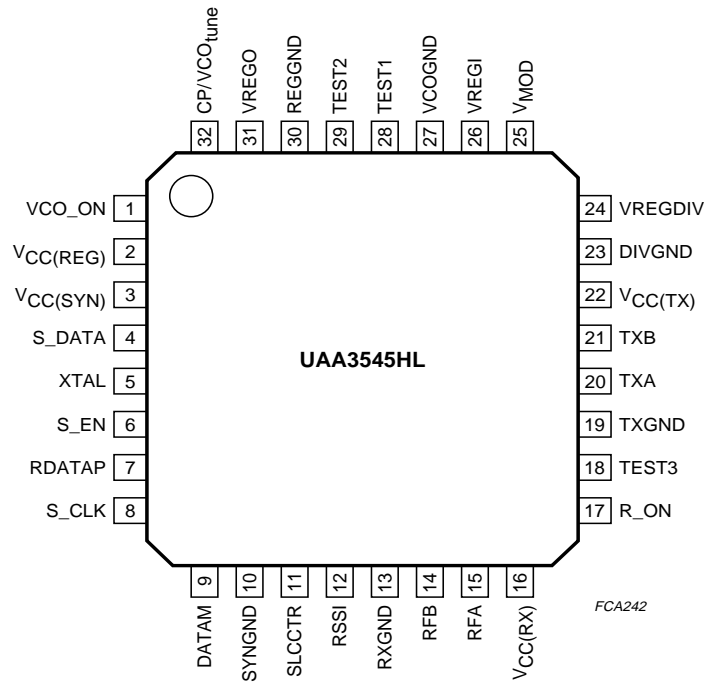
CP/VCO$_{tune}$ 32
VREGO 31
REGGND 30
TEST2 29
TEST1 28
VCOGND 27
VREGI 26
V$_{MOD}$ 25

VCO_ON 1
V$_{CC(REG)}$ 2
V$_{CC(SYN)}$ 3
S_DATA 4
XTAL 5
S_EN 6
RDATAP 7
S_CLK 8

UAA3545HL

24 VREGDIV
23 DIVGND
22 V$_{CC(TX)}$
21 TXB
20 TXA
19 TXGND
18 TEST3
17 R_ON

9 DATAM
10 SYNGND
11 SLCCTR
12 RSSI
13 RXGND
14 RFB
15 RFA
16 V$_{CC(RX)}$

FCA242